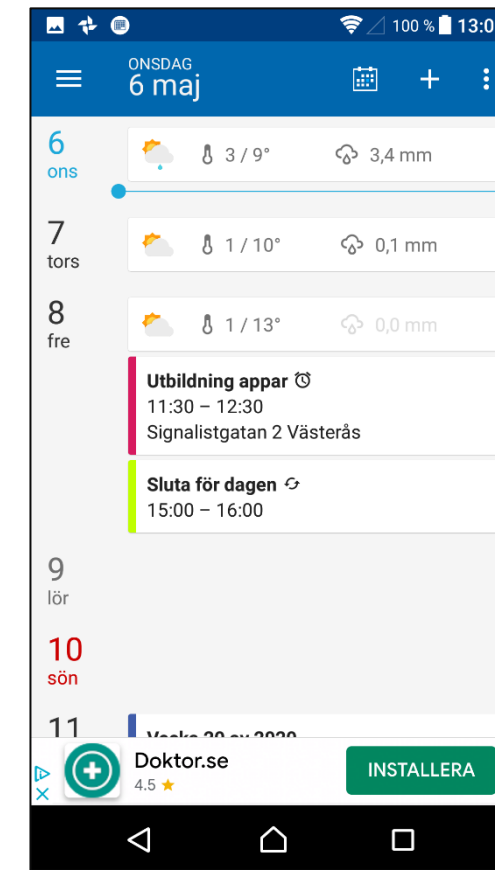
100 % 13:0

ONSDAG
6 maj

6
ons
3 / 9°
3,4 mm

7
tors
1 / 10°
0,1 mm

8
fre
1 / 13°
0,0 mm

Utbildning appar
11:30 – 12:30
Signalistgatan 2 Västerås

Sluta för dagen
15:00 – 16:00

9
lör

10
sön

11
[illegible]

Doktor.se
4.5 ★
INSTALLERA